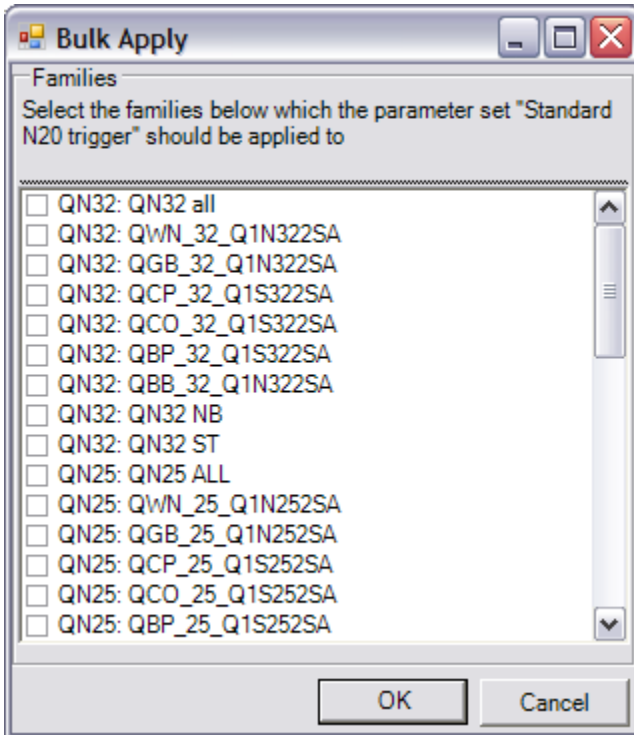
Bulk Apply

Families

Select the families below which the parameter set "Standard N20 trigger" should be applied to

QN32: QN32 all
QN32: QWN_32_Q1N322SA
QN32: QGB_32_Q1N322SA
QN32: QCP_32_Q1S322SA
QN32: QCO_32_Q1S322SA
QN32: QBP_32_Q1S322SA
QN32: QBB_32_Q1N322SA
QN32: QN32 NB
QN32: QN32 ST
QN25: QN25 ALL
QN25: QWN_25_Q1N252SA
QN25: QGB_25_Q1N252SA
QN25: QCP_25_Q1S252SA
QN25: QCO_25_Q1S252SA
QN25: QBP_25_Q1S252SA

OK
Cancel